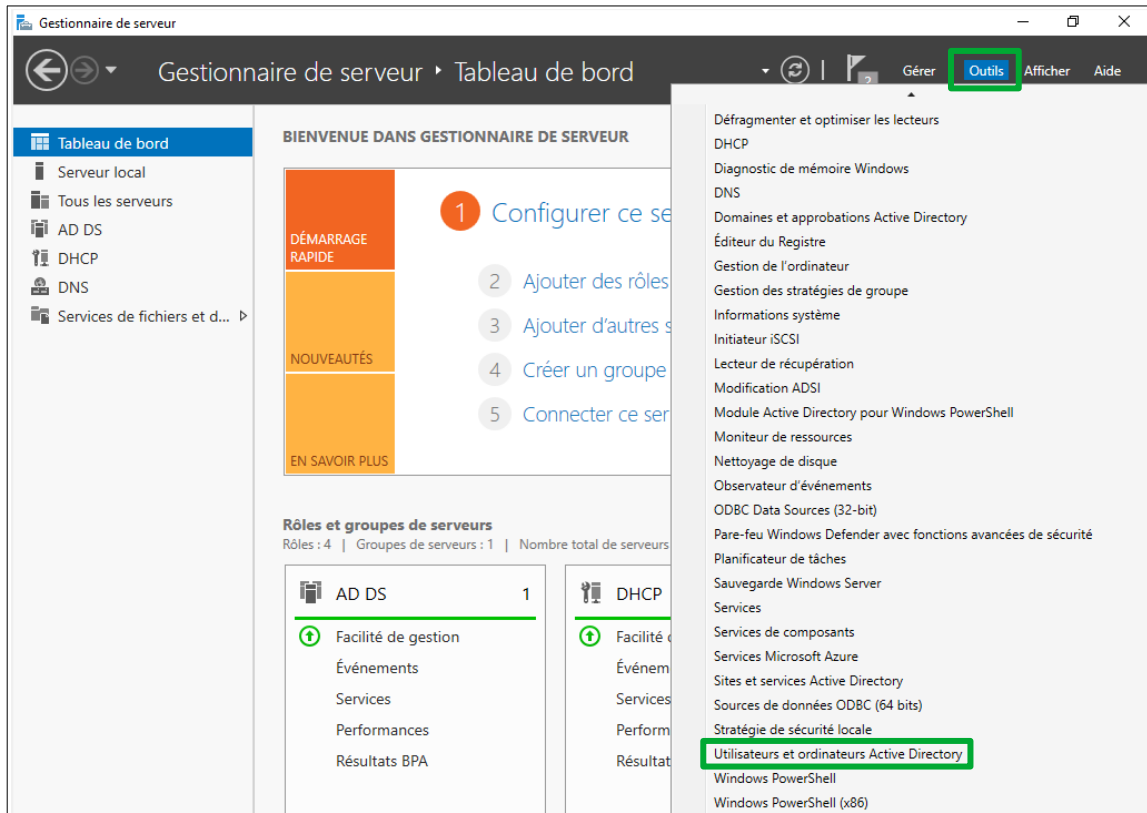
Gestionnaire de serveur

Gestionnaire de serveur ‣ Tableau de bord

Gérer Outils Afficher Aide

Tableau de bord
Serveur local
Tous les serveurs
AD DS
DHCP
DNS
Services de fichiers et d...

BIENVENUE DANS GESTIONNAIRE DE SERVEUR

DÉMARRAGE RAPIDE

NOUVEAUTÉS

EN SAVOIR PLUS

1 Configurer ce se

2 Ajouter des rôles

3 Ajouter d'autres s

4 Créer un groupe

5 Connecter ce ser

Rôles et groupes de serveurs
Rôles : 4 | Groupes de serveurs : 1 | Nombre total de serveurs

AD DS 1
Facilité de gestion
Événements
Services
Performances
Résultats BPA

DHCP
Facilité
Événem
Services
Perform
Résultat

Défragmenter et optimiser les lecteurs
DHCP
Diagnostic de mémoire Windows
DNS
Domaines et approbations Active Directory
Éditeur du Registre
Gestion de l'ordinateur
Gestion des stratégies de groupe
Informations système
Initiateur iSCSI
Lecteur de récupération
Modification ADSI
Module Active Directory pour Windows PowerShell
Moniteur de ressources
Nettoyage de disque
Observateur d'événements
ODBC Data Sources (32-bit)
Pare-feu Windows Defender avec fonctions avancées de sécurité
Planificateur de tâches
Sauvegarde Windows Server
Services
Services de composants
Services Microsoft Azure
Sites et services Active Directory
Sources de données ODBC (64 bits)
Stratégie de sécurité locale
Utilisateurs et ordinateurs Active Directory
Windows PowerShell
Windows PowerShell (x86)